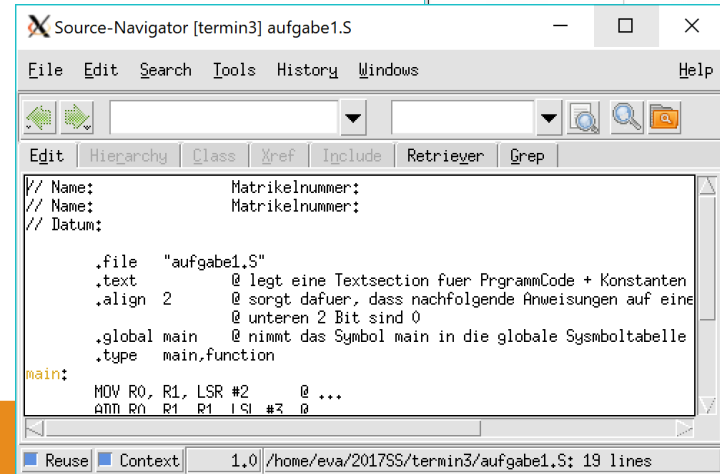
Source-Navigator [termin3] aufgabe1.S

File Edit Search Tools History Windows Help

Edit Hierarchy Class Xref Include Retriever Grep

// Name: Matrikelnummer:
// Name: Matrikelnummer:
// Datum:

.file "aufgabe1.S"
.text @ legt eine Textsection fuer PrgrammCode + Konstanten
.align 2 @ sorgt dafuer, dass nachfolgende Anweisungen auf eine
@ unteren 2 Bit sind 0
.global main @ nimmt das Symbol main in die globale Sysmboltabelle
.type main,function
main:
MOV R0, R1, LSR #2 @ ...
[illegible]

Reuse Context 1.0 /home/eva/2017SS/termin3/aufgabe1.S: 19 lines